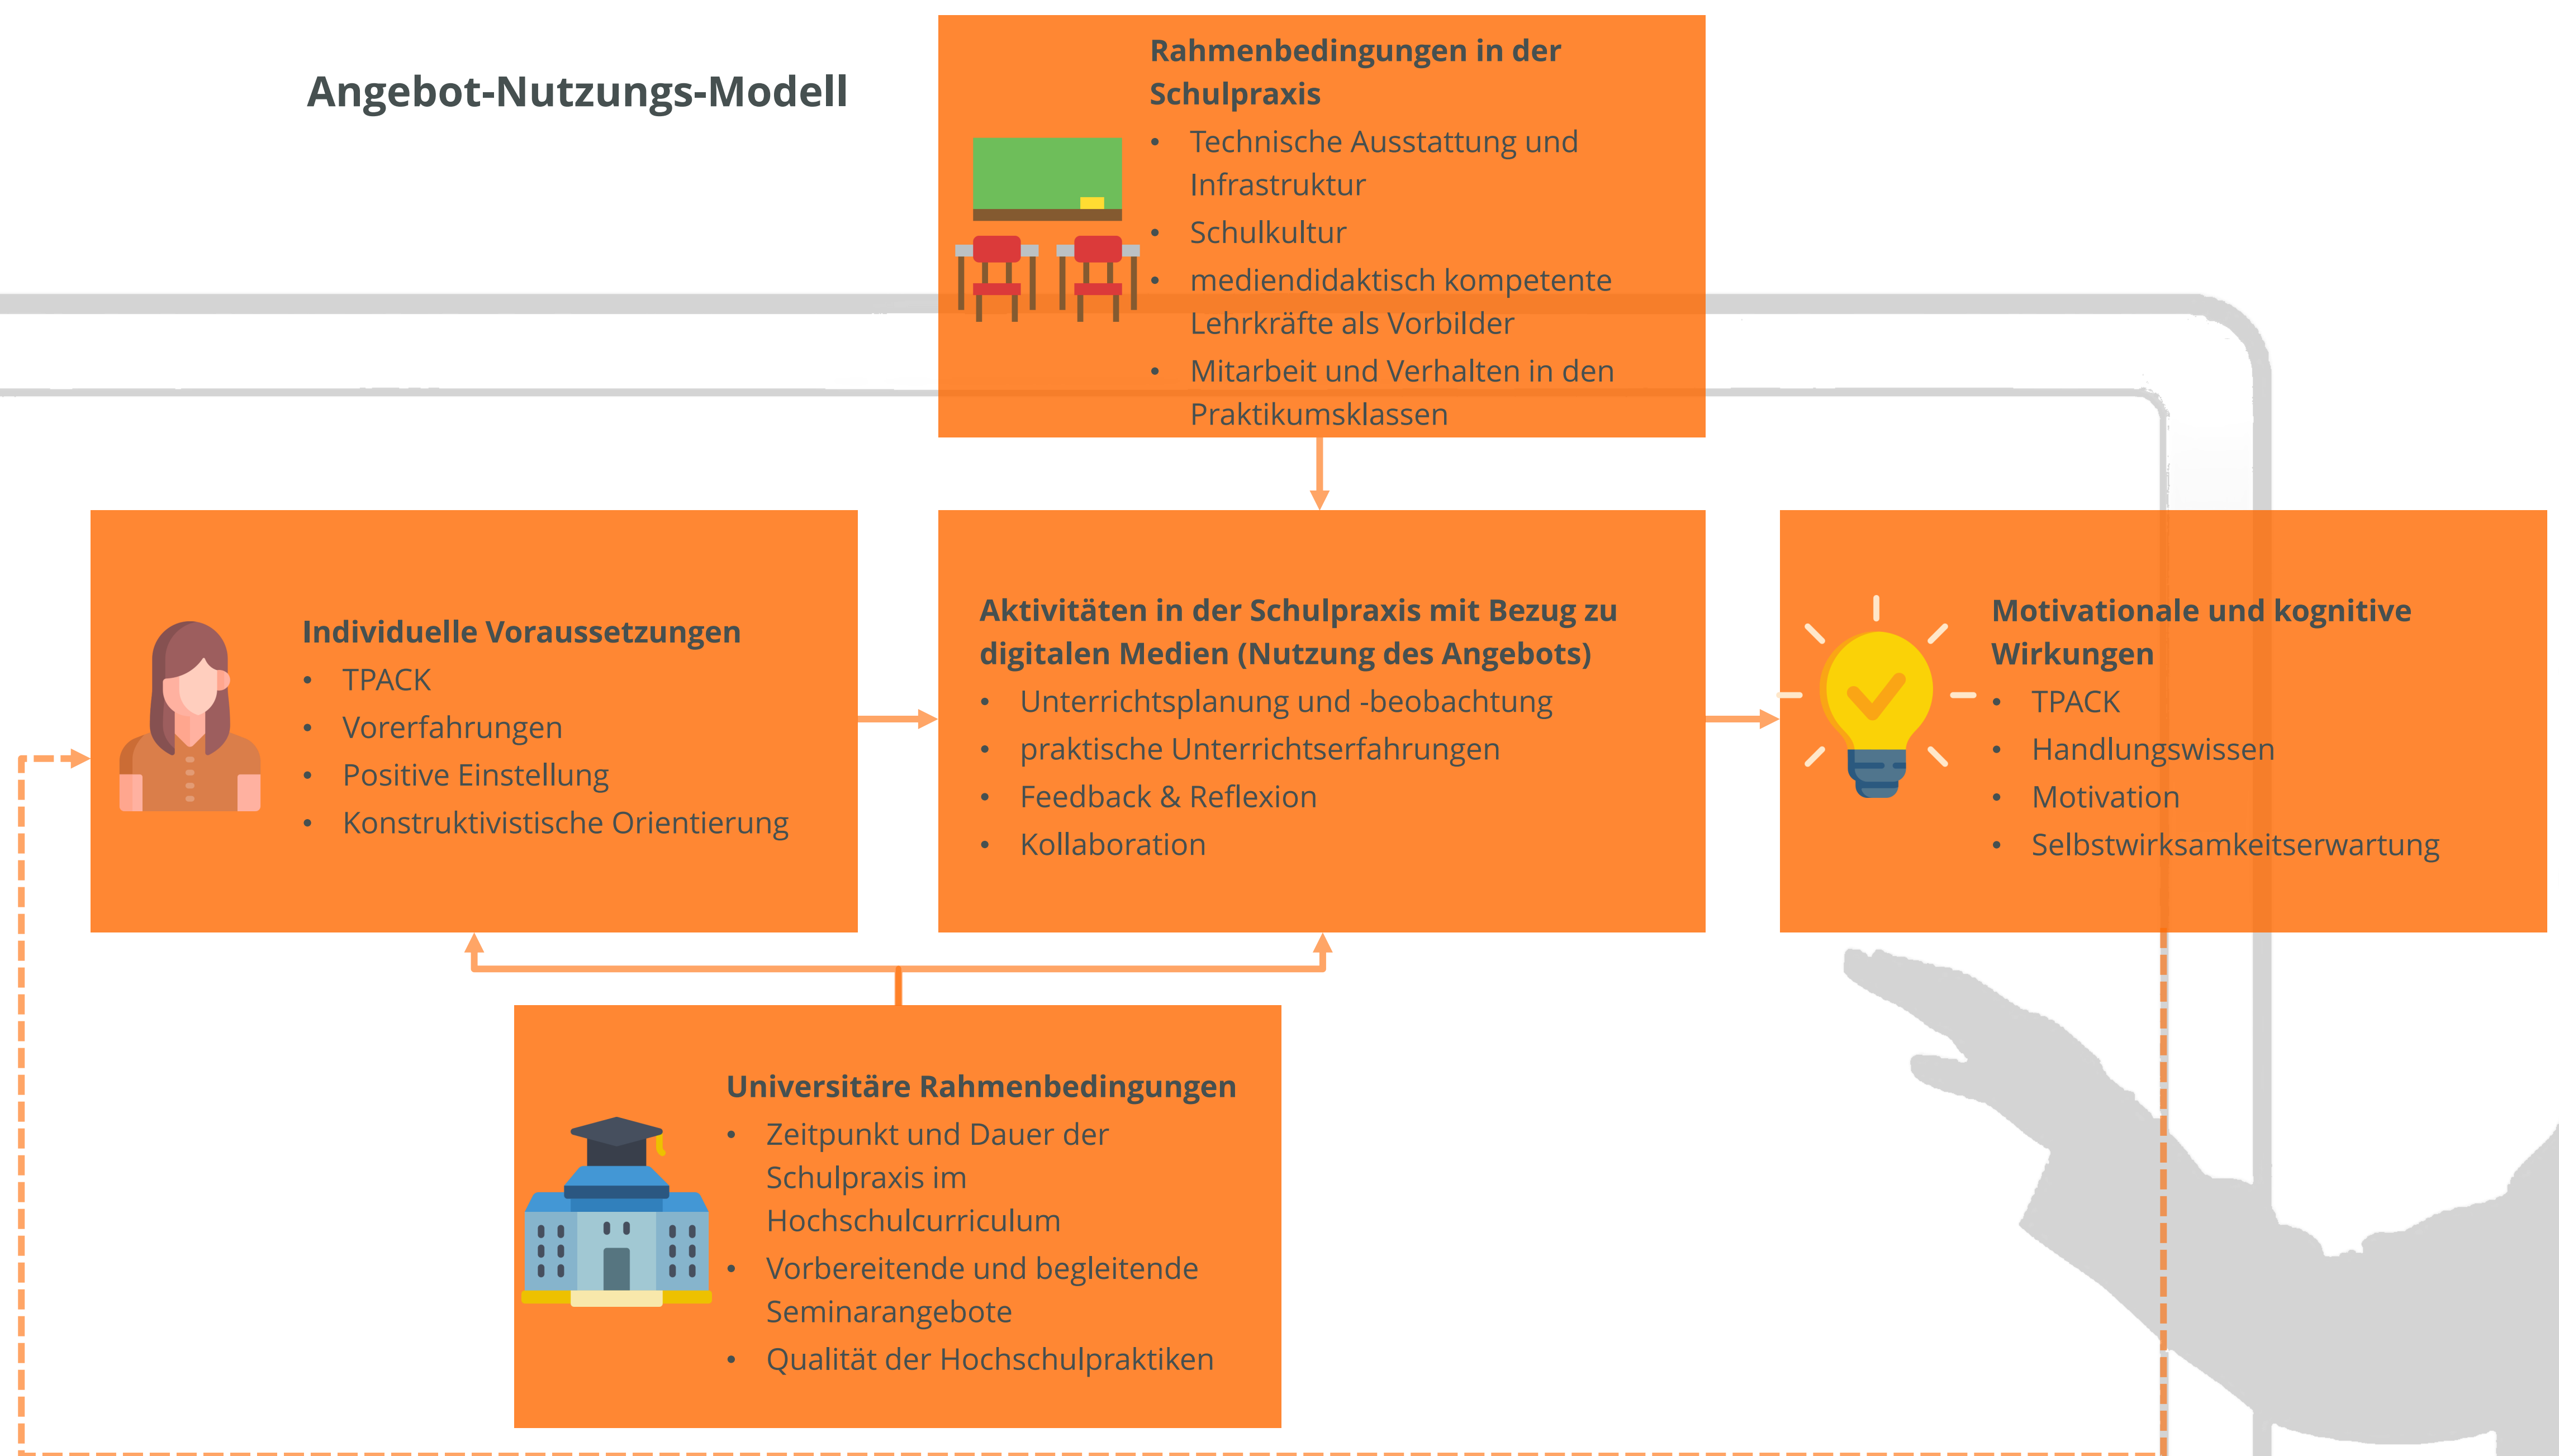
Angebot-Nutzungs-Modell

Rahmenbedingungen in der Schulpraxis
- Technische Ausstattung und Infrastruktur
- Schulkultur
- mediendidaktisch kompetente Lehrkräfte als Vorbilder
- Mitarbeit und Verhalten in den Praktikumsklassen

Individuelle Voraussetzungen
- TPACK
- Vorerfahrungen
- Positive Einstellung
- Konstruktivistische Orientierung

Aktivitäten in der Schulpraxis mit Bezug zu digitalen Medien (Nutzung des Angebots)
- Unterrichtsplanung und -beobachtung
- praktische Unterrichtserfahrungen
- Feedback & Reflexion
- Kollaboration

Motivationale und kognitive Wirkungen
- TPACK
- Handlungswissen
- Motivation
- Selbstwirksamkeitserwartung

Universitäre Rahmenbedingungen
- Zeitpunkt und Dauer der Schulpraxis im Hochschulcurriculum
- Vorbereitende und begleitende Seminarangebote
- Qualität der Hochschulpraktiken